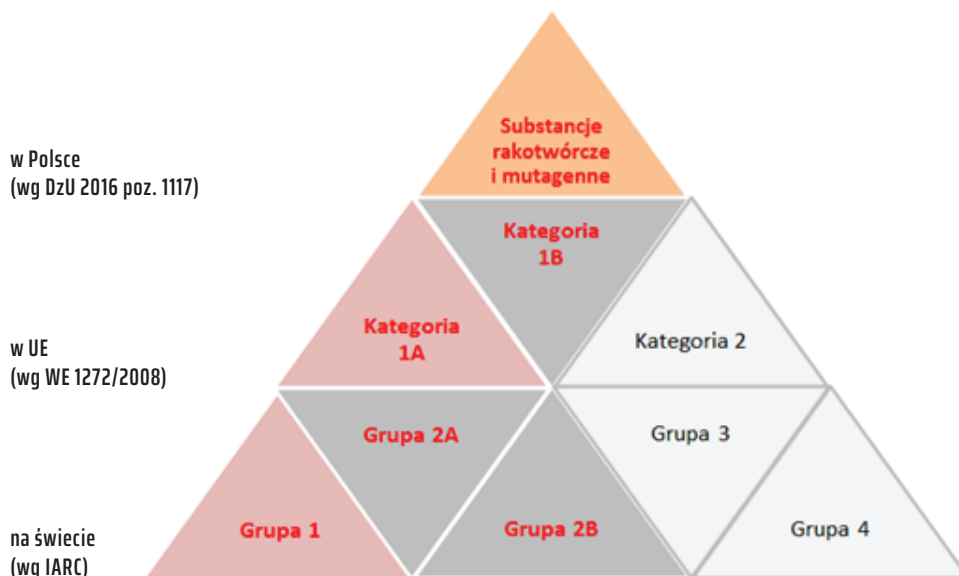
w Polsce
(wg DzU 2016 poz. 1117)

Substancje rakotwórcze i mutagenne

w UE
(wg WE 1272/2008)

Kategoria 1B

Kategoria 1A

Kategoria 2

na świecie
(wg IARC)

Grupa 2A

Grupa 3

Grupa 1

Grupa 2B

Grupa 4